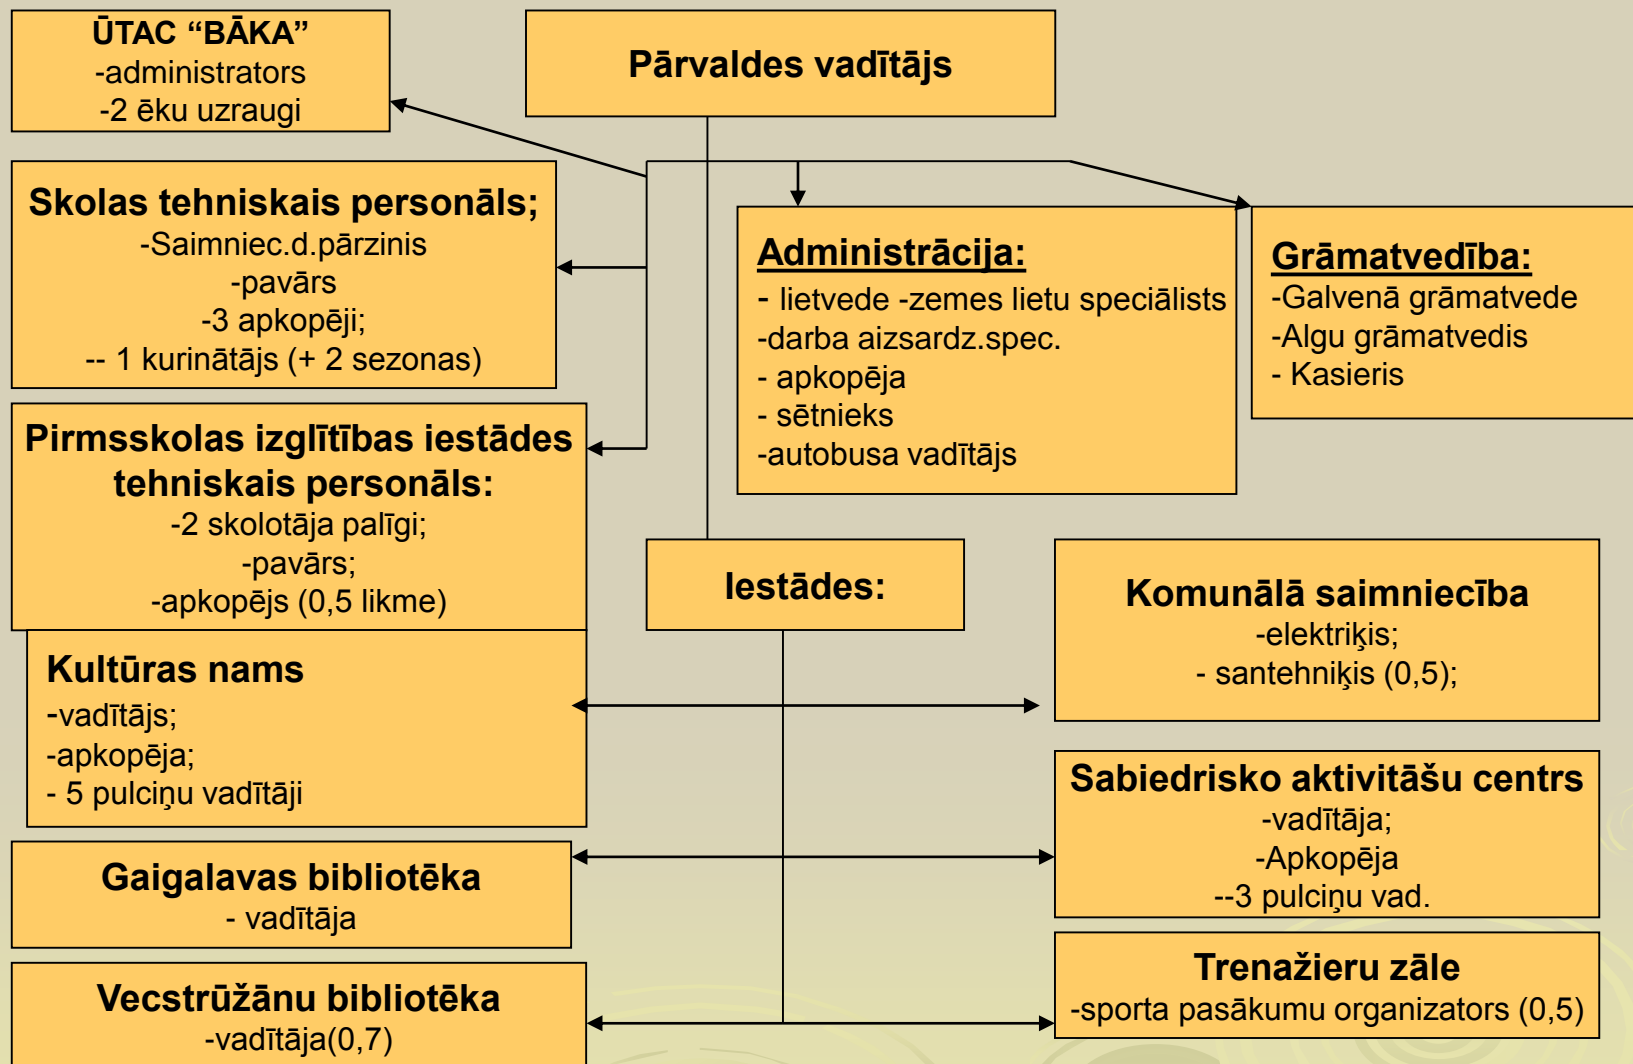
ŪTAC “BĀKA”
-administrators
-2 ēku uzraugi

Pārvaldes vadītājs

Skolas tehniskais personāls;
-Saimniec.d.pārzinis
-pavārs
-3 apkopēji;
-- 1 kurinātājs (+ 2 sezonas)

Administrācija:
- lietvede -zemes lietu speciālists
-darba aizsardz.spec.
- apkopēja
- sētnieks
-autobusa vadītājs

Grāmatvedība:
-Galvenā grāmatvede
-Algu grāmatvedis
- Kasieris

Pirmsskolas izglītības iestādes tehniskais personāls:
-2 skolotāja palīgi;
-pavārs;
-apkopējs (0,5 likme)

Iestādes:

Komunālā saimniecība
-elektriķis;
- santehniķis (0,5);

Kultūras nams
-vadītājs;
-apkopēja;
- 5 pulciņu vadītāji

Sabiedrisko aktivitāšu centrs
-vadītāja;
-Apkopēja
--3 pulciņu vad.

Gaigalavas bibliotēka
- vadītāja

Trenažieru zāle
-sporta pasākumu organizators (0,5)

Vecstrūžānu bibliotēka
-vadītāja(0,7)